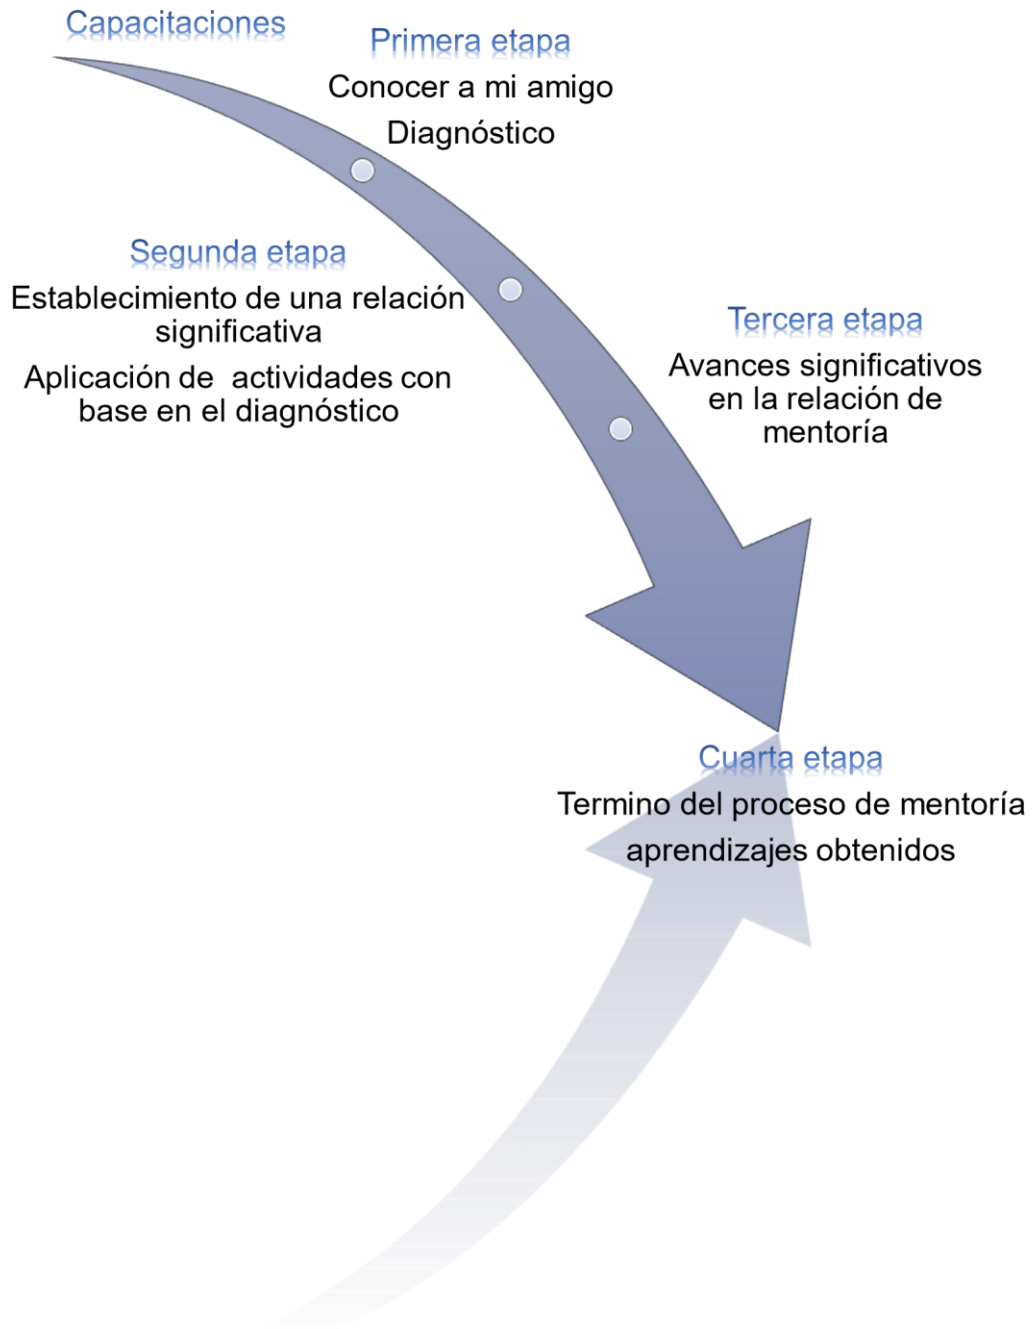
Capacitaciones

Primera etapa
Conocer a mi amigo
Diagnóstico

Segunda etapa
Establecimiento de una relación significativa
Aplicación de actividades con base en el diagnóstico

Tercera etapa
Avances significativos en la relación de mentoría

Cuarta etapa
Termino del proceso de mentoría
aprendizajes obtenidos